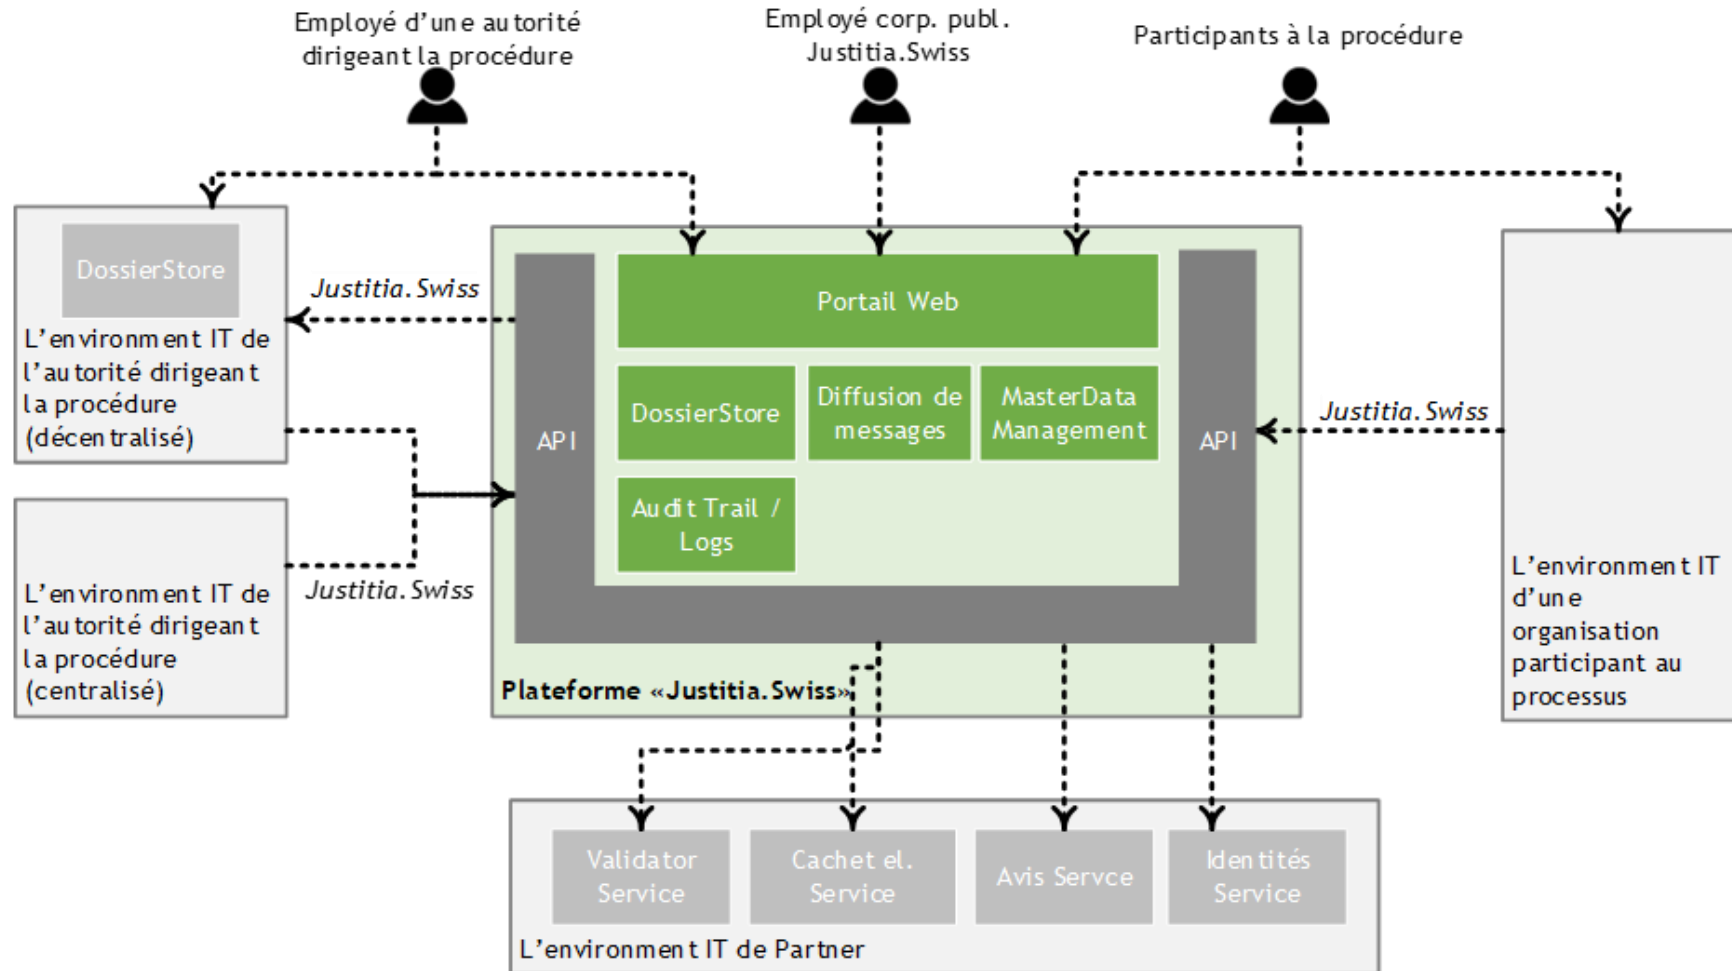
Employé d'une autorité dirigeant la procédure

Employé corp. publ. Justitia.Swiss

Participants à la procédure

DossierStore

L'environment IT de l'autorité dirigeant la procédure (décentralisé)

Justitia.Swiss

Portail Web

API

DossierStore

Diffusion de messages

MasterData Management

API

Justitia.Swiss

Audit Trail / Logs

L'environment IT de l'autorité dirigeant la procédure (centralisé)

Justitia.Swiss

Plateforme «Justitia.Swiss»

L'environment IT d'une organisation participant au processus

Validator Service

Cachet el. Service

Avis Servce

Identités Service

L'environment IT de Partner